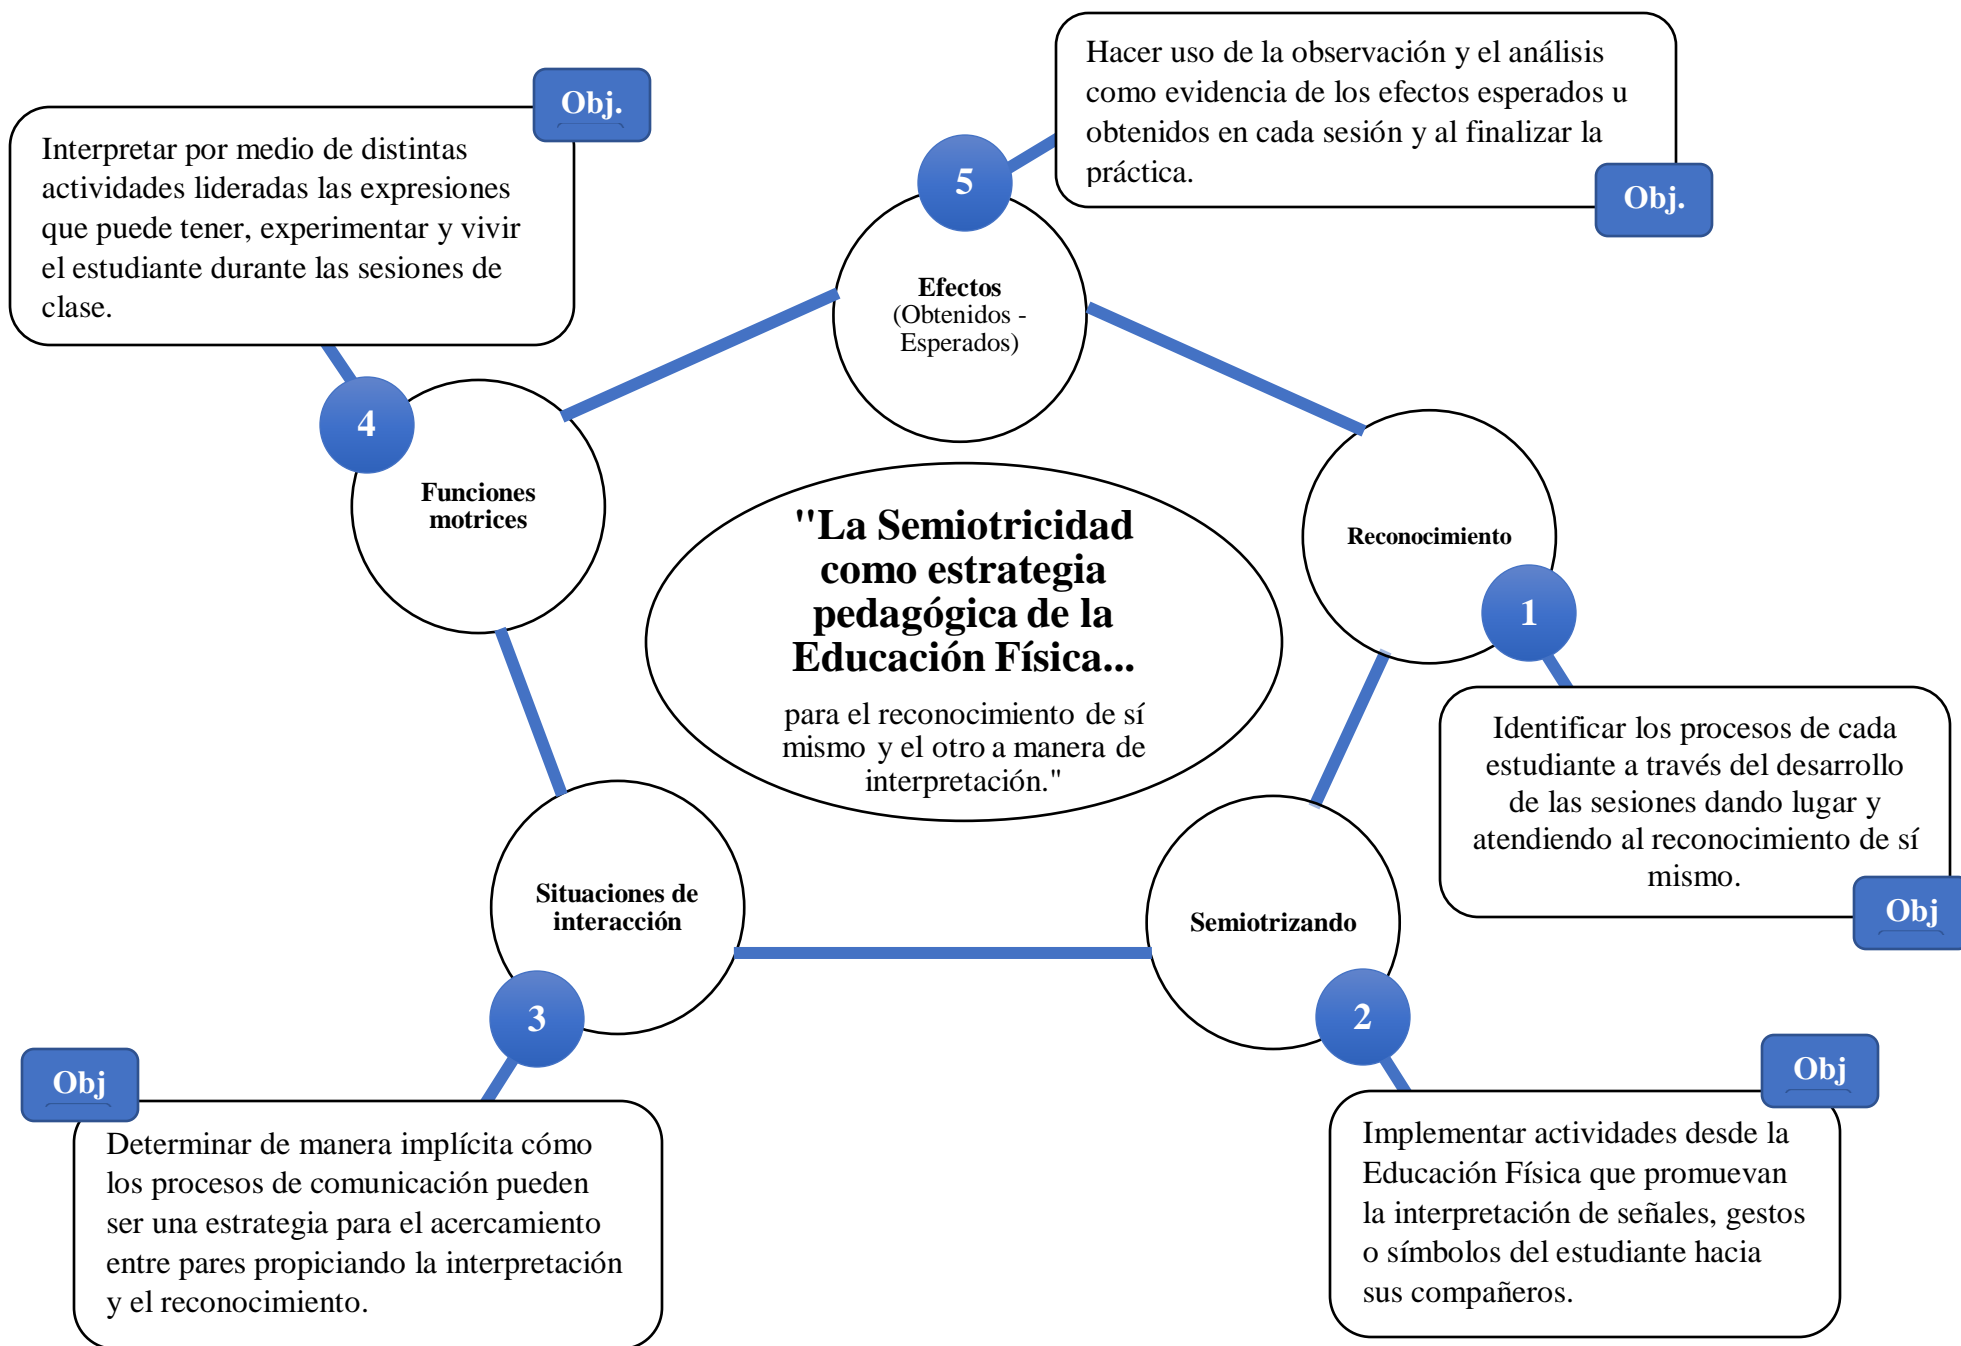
"La Semiotricidad como estrategia pedagógica de la Educación Física...

para el reconocimiento de sí mismo y el otro a manera de interpretación."

Efectos
(Obtenidos - Esperados)

5

Hacer uso de la observación y el análisis como evidencia de los efectos esperados u obtenidos en cada sesión y al finalizar la práctica.

Obj.

Reconocimiento

1

Identificar los procesos de cada estudiante a través del desarrollo de las sesiones dando lugar y atendiendo al reconocimiento de sí mismo.

Obj

Semiotrizando

2

Obj

Implementar actividades desde la Educación Física que promuevan la interpretación de señales, gestos o símbolos del estudiante hacia sus compañeros.

Situaciones de interacción

3

Obj

Determinar de manera implícita cómo los procesos de comunicación pueden ser una estrategia para el acercamiento entre pares propiciando la interpretación y el reconocimiento.

Funciones motrices

4

Obj.

Interpretar por medio de distintas actividades lideradas las expresiones que puede tener, experimentar y vivir el estudiante durante las sesiones de clase.